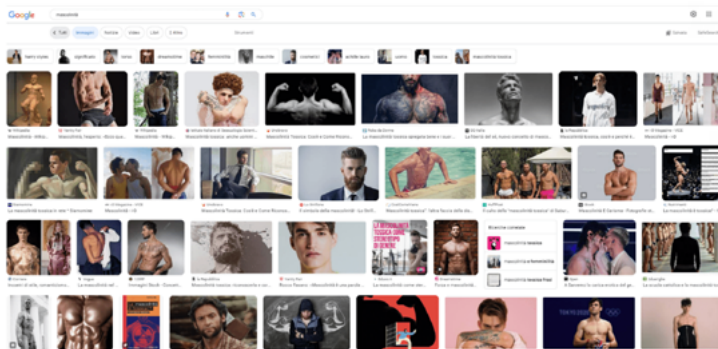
Google mascolinità

Tutti Immagini Notizie Video Libri Altro Strumenti SafeSearch

hairy styles significato corpo dimensione femminilità maschile cosmetici achille lauro uomo tossica mascolinità tossica

Wikipedia Mascolinità - Wikip...
Vanity Fair Mascolinità: l'esperto: «Ecco qua...
Wikipedia Mascolinità - Wikipedia
Istituto Italiano di Sessuologia Scientifica La mascolinità, anche quella...
Vice Mascolinità Tossica: Cos'è e Come Ricono...
Focus La mascolinità tossica spiegata bene e i suoi...
Il Bo Live La libertà del sé, nuove concezioni di ...
Il Magazine Mascolinità, tossica, sagge e perché le...
Il Magazine - IUSE Mascolinità - IUSE

Mascolinità La mascolinità tossica in rete - Ganzomag
Mascolinità - Wikipedia
Mascolinità Tossica: Cos'è e Come Riconosc...
Il contatto della mascolinità - Lo Stiff...
La mascolinità tossica - false facce della...
Il culto della "mascolinità tossica" di Reddit
Mascolinità & Tensione - Fotografie di ...
Mascolinità tossica? Il ...

Ricerche correlate
mascolinità tossica
mascolinità e femminilità
mascolinità fragil

Uomini di stile, romanticismo ...
Immagini Stock - Elemento ...
Il Magazine La mascolinità tossica: riconoscerla e la...
Vanity Fair Riccio Pensano - Mascolinità è una parola...
La mascolinità come stru...
Parità e la mascolinità tossica
Il Tenoretto: la «crisi» tossica dello ...
La scuola cattolica e la mascolinità...
Mascolinità - Wiki...

TOKYO 2020